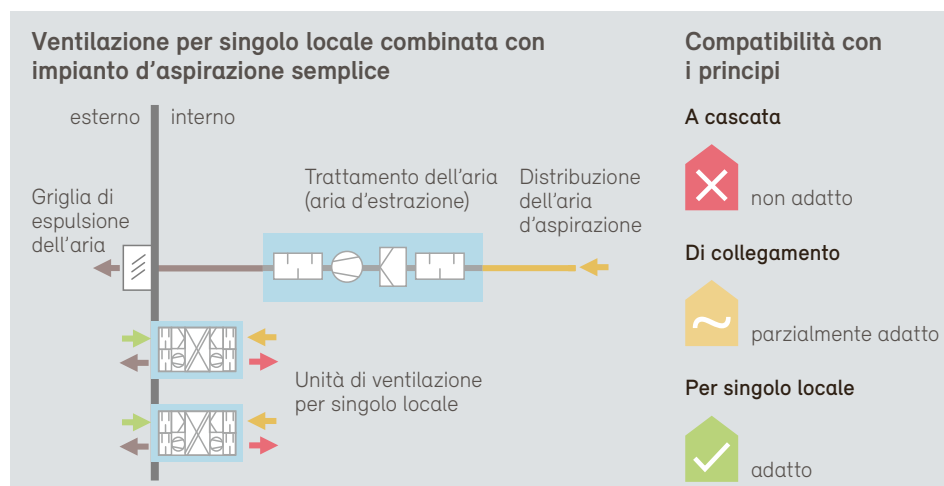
Ventilazione per singolo locale combinata con impianto d’aspirazione semplice

esterno interno

Griglia di espulsione dell’aria

Trattamento dell’aria (aria d’estrazione)

Distribuzione dell’aria d’aspirazione

Unità di ventilazione per singolo locale

Compatibilità con i principi

A cascata

non adatto

Di collegamento

~

parzialmente adatto

Per singolo locale

adatto